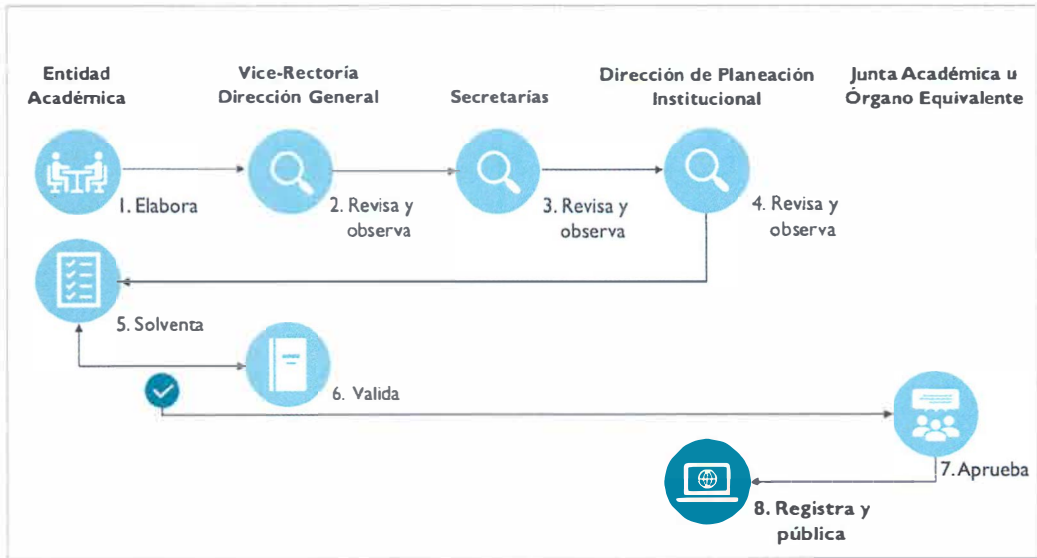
Entidad Académica

Vice-Rectoría Dirección General

Secretarías

Dirección de Planeación Institucional

Junta Académica u Órgano Equivalente

1. Elabora

2. Revisa y observa

3. Revisa y observa

4. Revisa y observa

5. Solventa

6. Valida

7. Aprueba

8. Registra y pública